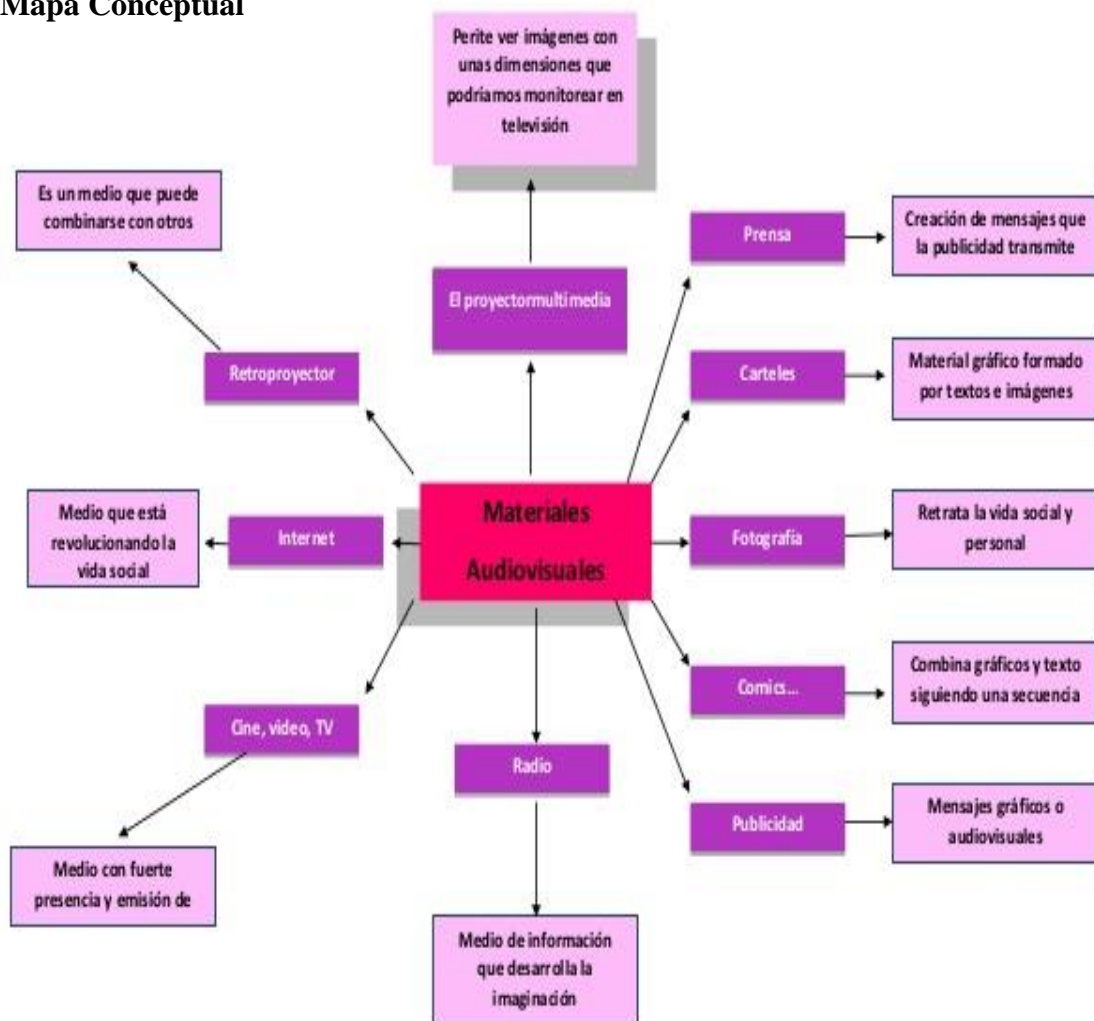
Mapa Conceptual

Perite ver imágenes con unas dimensiones que podríamos monitorear en televisión

Es un medio que puede combinarse con otros

El proyectormultimedia

Prensa

Creación de mensajes que la publicidad transmite

Retroproyector

Carteles

Material gráfico formado por textos e imágenes

Medio que está revolucionando la vida social

Internet

Materiales Audiovisuales

Fotografía

Retrata la vida social y personal

Comics...

Combina gráficos y texto siguiendo una secuencia

Cine, video, TV

Radio

Publicidad

Mensajes gráficos o audiovisuales

Medio con fuerte presencia y emisión de

Medio de información que desarrolla la imaginación